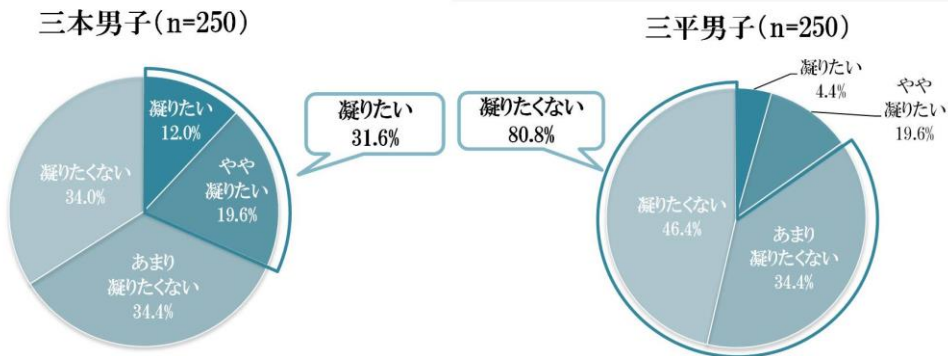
三本男子（n=250）

凝りたい
12.0%

やや
凝りたい
19.6%

あまり
凝りたくない
34.4%

凝りたくない
34.0%

凝りたい
31.6%

凝りたくない
80.8%

三平男子（n=250）

凝りたい
4.4%

やや
凝りたい
19.6%

あまり
凝りたくない
34.4%

凝りたくない
46.4%